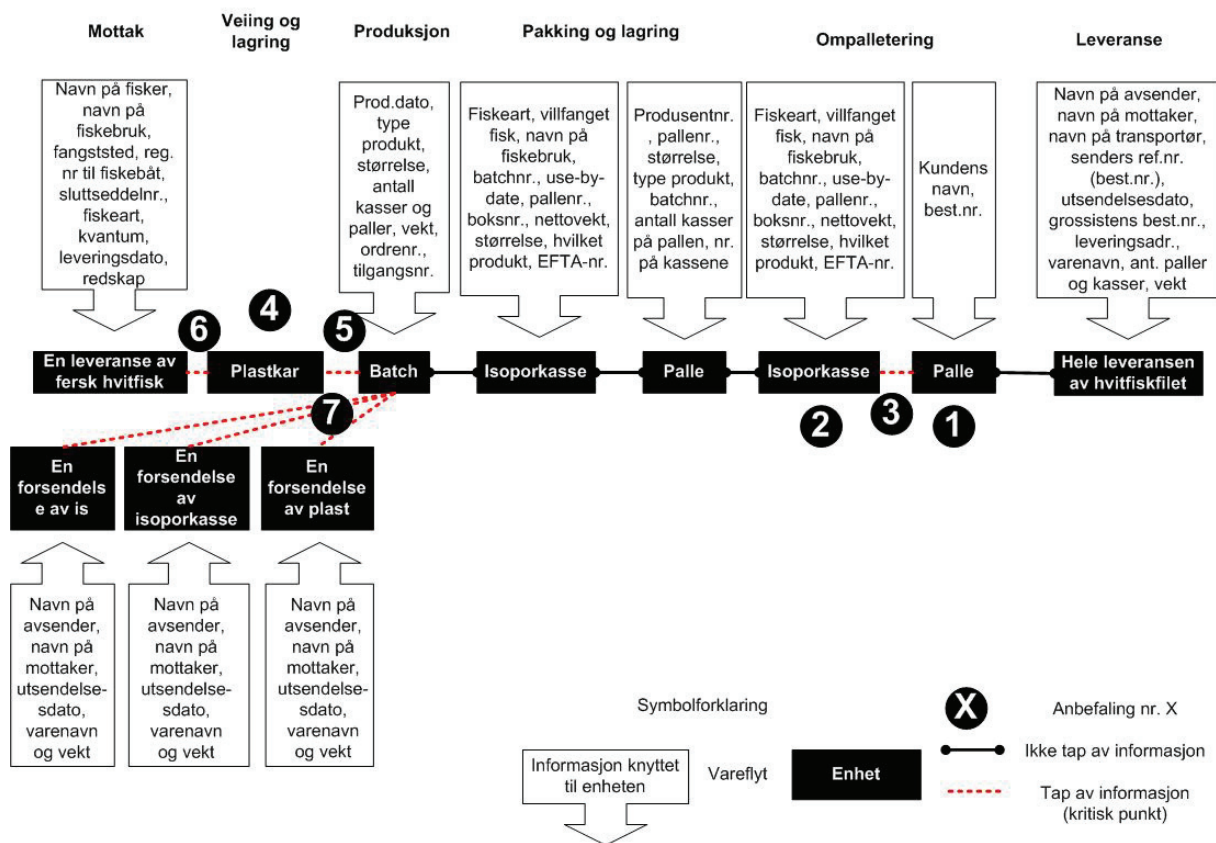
Mottak

Veiing og lagring

Produksjon

Pakking og lagring

Ompalletering

Leveranse

Navn på fisker, navn på fiskebruk, fangststed, reg. nr til fiskebåt, sluttseddelnr., fiskeart, kvantum, leveringsdato, redskap

Prod.dato, type produkt, størrelse, antall kasser og paller, vekt, ordrenr., tilgangsnr.

Fiskeart, villfanget fisk, navn på fiskebruk, batchnr., use-by-date, pallenr., boksnr., nettovekt, størrelse, hvilket produkt, EFTA-nr.

Produsentnr., pallenr., størrelse, type produkt, batchnr., antall kasser på pallen, nr. på kassene

Fiskeart, villfanget fisk, navn på fiskebruk, batchnr., use-by-date, pallenr., boksnr., nettovekt, størrelse, hvilket produkt, EFTA-nr.

Kundens navn, best.nr.

Navn på avsender, navn på mottaker, navn på transportør, senders ref.nr. (best.nr.), utsendelsesdato, grossistens best.nr., leveringsadr., varenavn, ant. paller og kasser, vekt

6

4

5

En leveranse av fersk hvitfisk

Plastkar

Batch

Isoporkasse

Palle

Isoporkasse

Palle

Hele leveransen av hvitfiskfilet

7

2

3

1

En forsendels e av is

En forsendelse av isoporkasse

En forsendelse av plast

Navn på avsender, navn på mottaker, utsendelse-sdato, varenavn og vekt

Navn på avsender, navn på mottaker, utsendelse-sdato, varenavn og vekt

Navn på avsender, navn på mottaker, utsendelse-sdato, varenavn og vekt

Symbolforklaring

X

Anbefaling nr. X

Ikke tap av informasjon

Informasjon knyttet til enheten

Vareflyt

Enhet

Tap av informasjon (kritisk punkt)